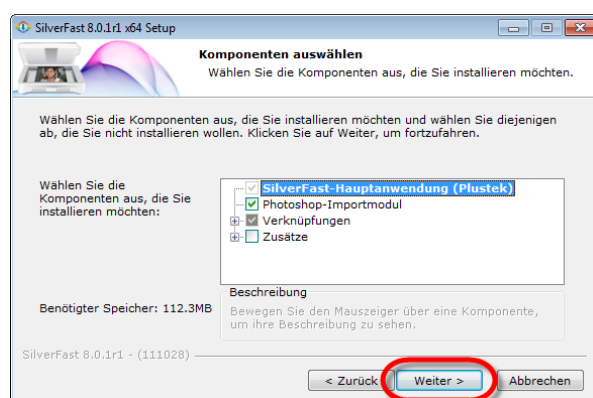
SilverFast 8.0.1r1 x64 Setup

Komponenten auswählen

Wählen Sie die Komponenten aus, die Sie installieren möchten.

Wählen Sie die Komponenten aus, die Sie installieren möchten und wählen Sie diejenigen ab, die Sie nicht installieren wollen. Klicken Sie auf Weiter, um fortzufahren.

Wählen Sie die Komponenten aus, die Sie installieren möchten:

SilverFast-Hauptanwendung (Plustek)
Photoshop-Importmodul
Verknüpfungen
Zusätze

Benötigter Speicher: 112.3MB

Beschreibung
Bewegen Sie den Mauszeiger über eine Komponente, um ihre Beschreibung zu sehen.

SilverFast 8.0.1r1 - (111028)

< Zurück
Weiter >
Abbrechen